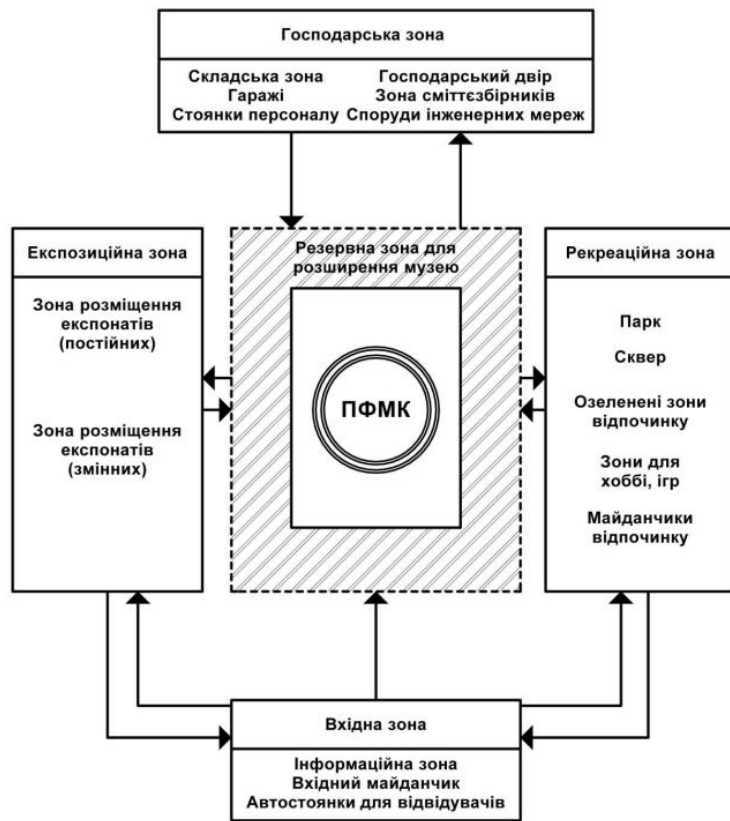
Господарська зона

Складська зона
Гаражі
Стоянки персоналу

Господарський двір
Зона сміттєзбірників
Споруди інженерних мереж

Експозиційна зона

Зона розміщення експонатів (постійних)

Зона розміщення експонатів (змінних)

Резервна зона для розширення музею

ПФМК

Рекреаційна зона

Парк

Сквер

Озеленені зони відпочинку

Зони для хоббі, ігр

Майданчики відпочинку

Вхідна зона

Інформаційна зона
Вхідний майданчик
Автостоянки для відвідувачів